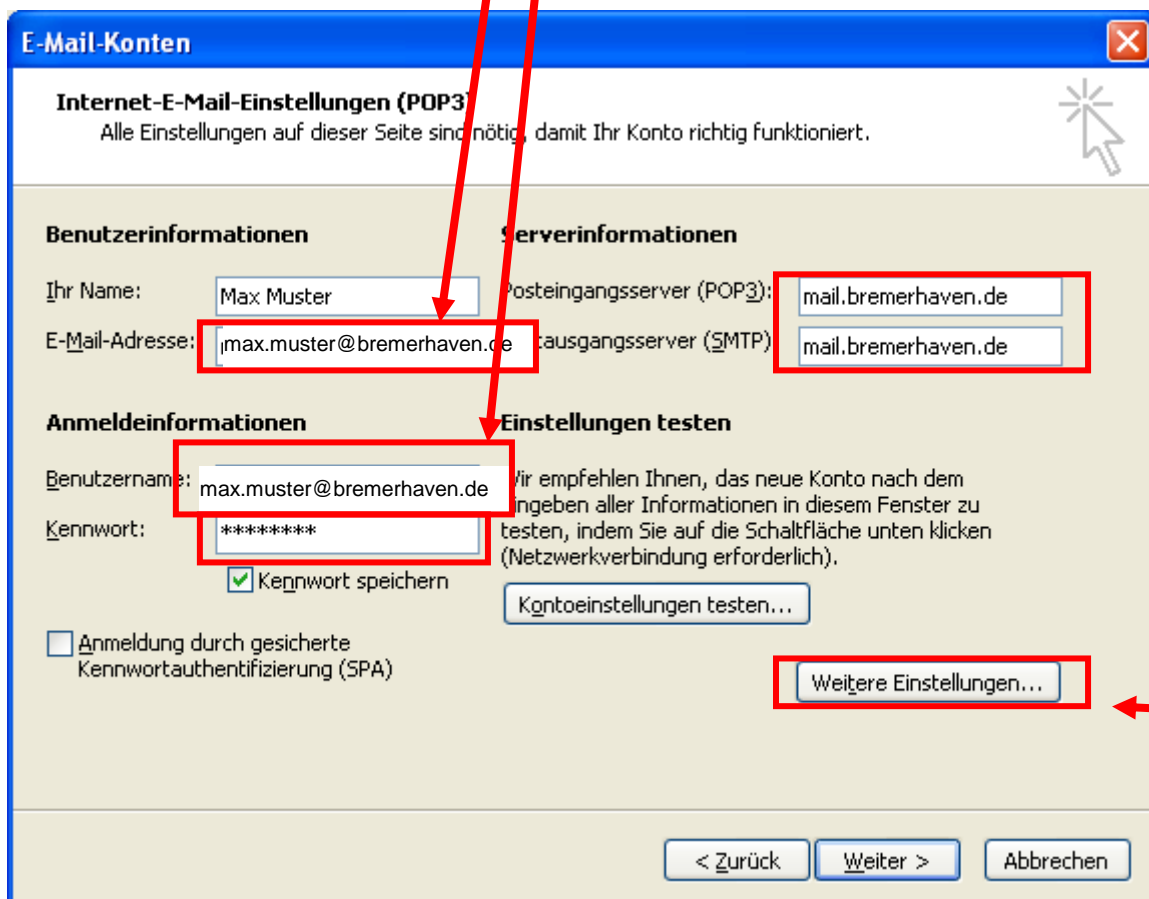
E-Mail-Konten

Internet-E-Mail-Einstellungen (POP3)
Alle Einstellungen auf dieser Seite sind nötig, damit Ihr Konto richtig funktioniert.

Benutzerinformationen

Ihr Name: Max Muster

E-Mail-Adresse: max.muster@bremerhaven.de

Serverinformationen

Posteingangsserver (POP3): mail.bremerhaven.de

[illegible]ausgangsserver (SMTP): mail.bremerhaven.de

Anmeldeinformationen

Benutzername: max.muster@bremerhaven.de

Kennwort: ********

Kennwort speichern

Anmeldung durch gesicherte Kennwortauthentifizierung (SPA)

Einstellungen testen

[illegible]ir empfehlen Ihnen, das neue Konto nach dem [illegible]ingeben aller Informationen in diesem Fenster zu testen, indem Sie auf die Schaltfläche unten klicken (Netzwerkverbindung erforderlich).

Kontoeinstellungen testen...

Weitere Einstellungen...

< Zurück

Weiter >

Abbrechen